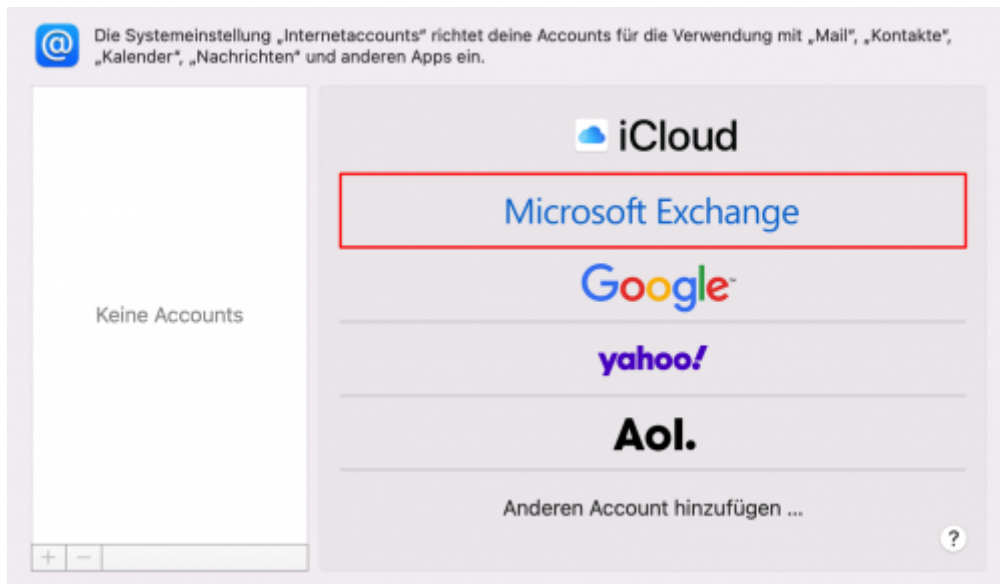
Die Systemeinstellung „Internetaccounts“ richtet deine Accounts für die Verwendung mit „Mail“, „Kontakte“, „Kalender“, „Nachrichten“ und anderen Apps ein.

Keine Accounts

+ −

iCloud

Microsoft Exchange

Google

yahoo!

Aol.

Anderen Account hinzufügen ...

?